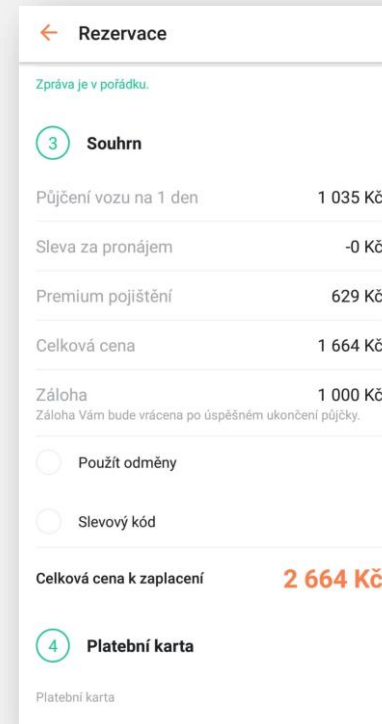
← Rezervace

Zpráva je v pořádku.

3 Souhrn

| | |
|---|---|
| Půjčení vozu na 1 den | 1 035 Kč |
| Sleva za pronájem | -0 Kč |
| Premium pojištění | 629 Kč |
| Celková cena | 1 664 Kč |
| Záloha | 1 000 Kč |

Záloha Vám bude vrácena po úspěšném ukončení půjčky.

Použít odměny

Slevový kód

Celková cena k zaplacení 2 664 Kč

4 Platební karta

Platební karta